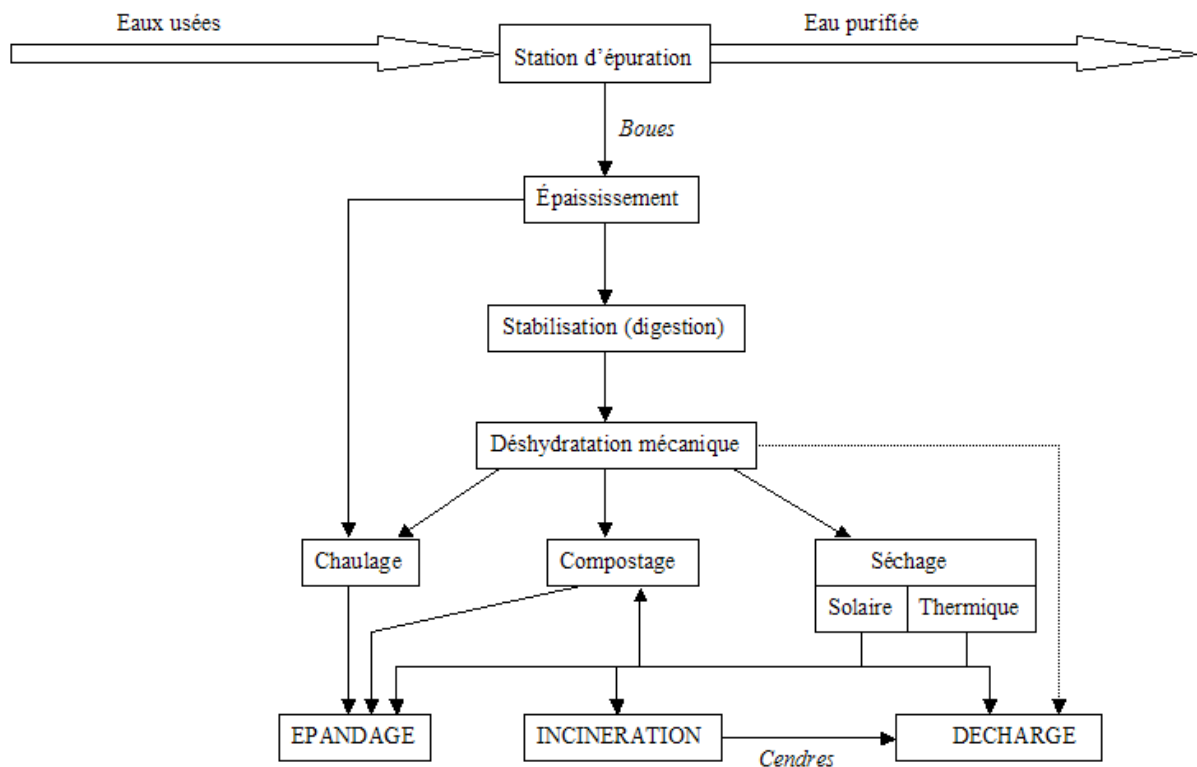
Eaux usées

Station d'épuration

Eau purifiée

Boues

Épaississement

Stabilisation (digestion)

Déshydratation mécanique

Chaulage

Compostage

Séchage

Solaire

Thermique

EPANDAGE

INCINERATION

Cendres

DECHARGE